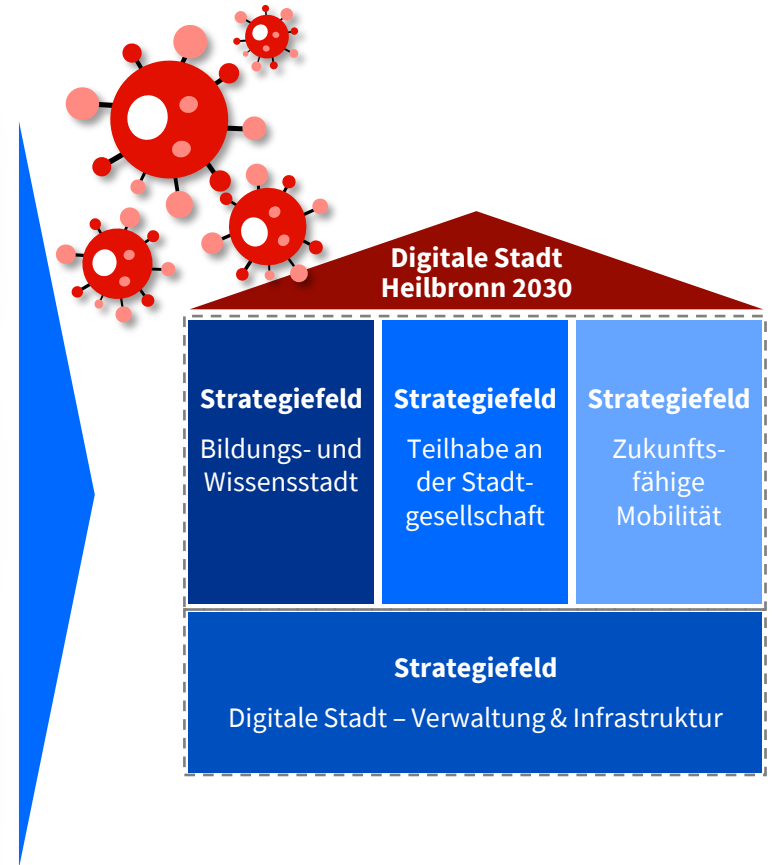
Digitale Stadt
Heilbronn 2030

Strategiefeld
Bildungs- und Wissensstadt

Strategiefeld
Teilhabe an der Stadtgesellschaft

Strategiefeld
Zukunftsfähige Mobilität

Strategiefeld
Digitale Stadt – Verwaltung & Infrastruktur